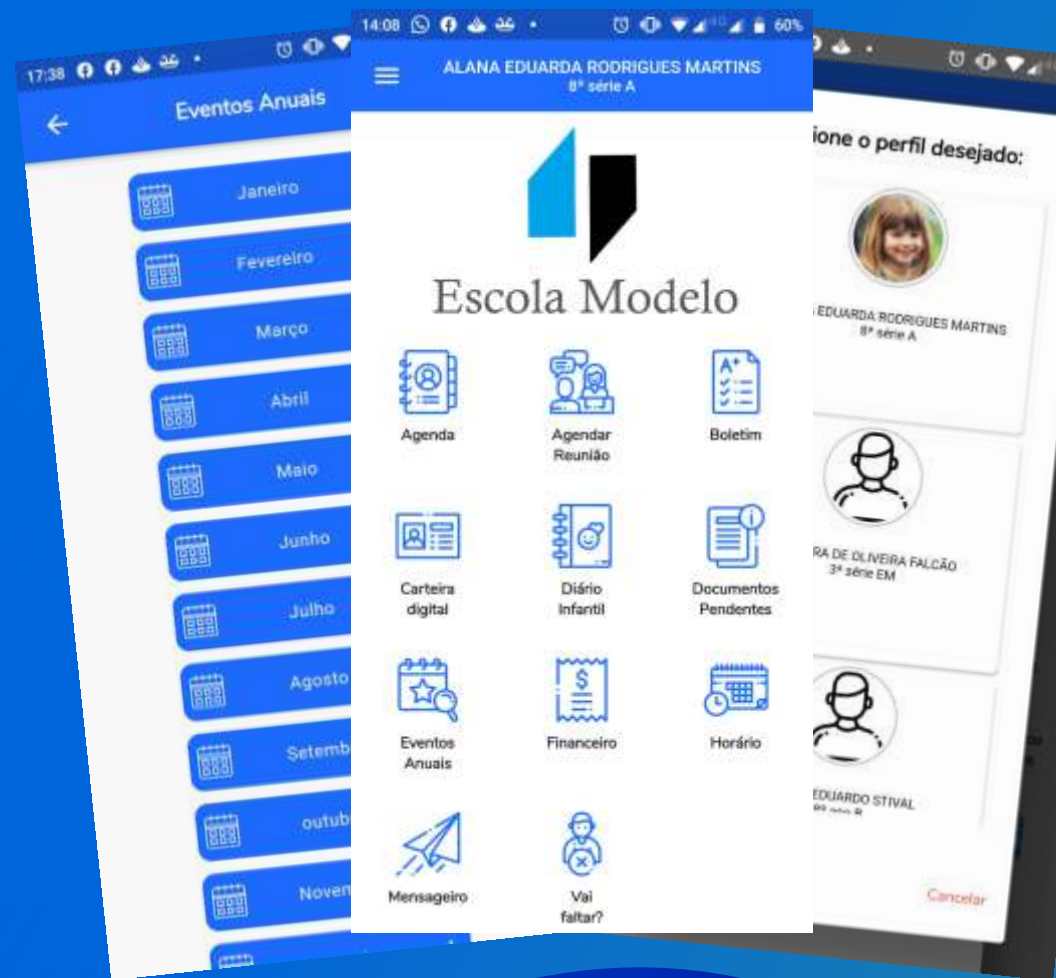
17:38

Eventos Anuais

Janeiro

Fevereiro

Março

Abril

Maio

Junho

Julho

Agosto

Setemb

outub

Noven

14:08 60%

ALANA EDUARDA RODRIGUES MARTINS
8ª série A

Escola Modelo

Agenda

Agendar Reunião

Boletim

Carteira digital

Diário Infantil

Documentos Pendentes

Eventos Anuais

Financeiro

Horário

Mensageiro

Vai faltar?

ione o perfil desejado:

EDUARDA RODRIGUES MARTINS
8ª série A

RA DE OLIVEIRA FALCÃO
3ª série EM

EDUARDO STIVAL

Cancelar